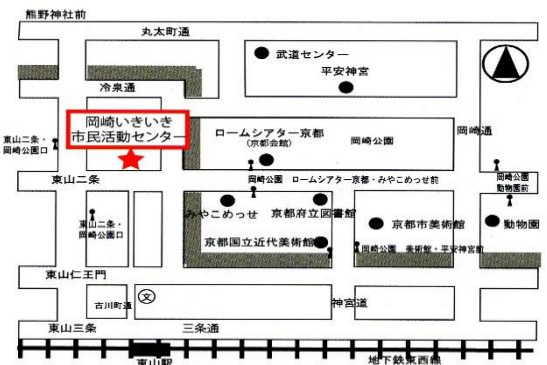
熊野神社前

丸太町通

武道センター

平安神宮

冷泉通

岡崎いきいき
市民活動センター

東山二条・
岡崎公園口

ロームシアター京都
（京都会館）

岡崎公園

岡崎通

東山二条

岡崎公園

ロームシアター京都・みやこめっせ前

岡崎公園
動物園前

東山二条・
岡崎公園口

みやこめっせ

京都府立図書館

京都市美術館

動物園

京都国立近代美術館

岡崎公園

美術館・平安神宮前

東山仁王門

古川町通

文

神宮道

東山三条

三条通

東山駅

地下鉄東西線